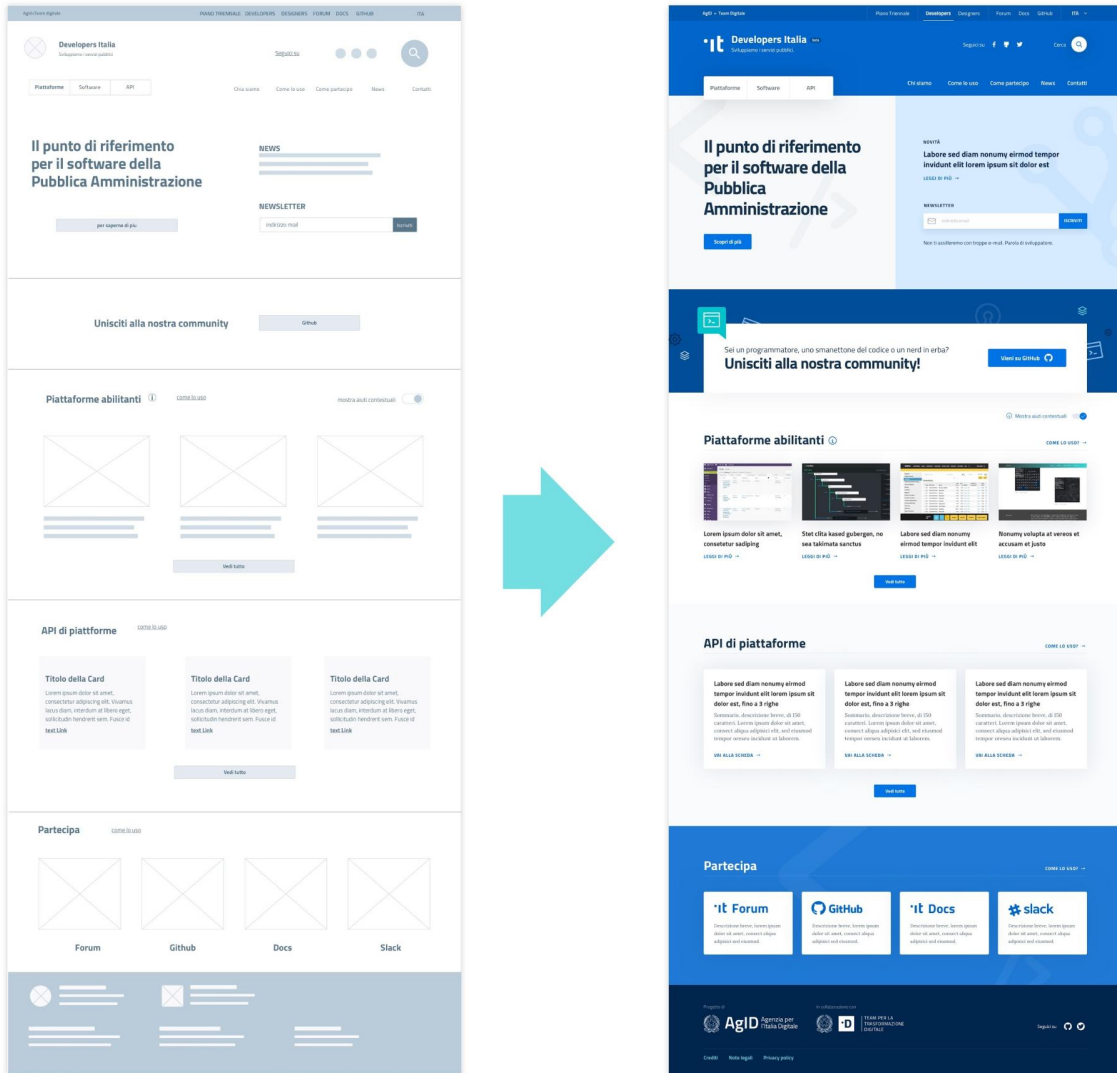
Agid+Team digitale PIANO TRIENNALE DEVELOPERS DESIGNERS FORUM DOCS GITHUB ITA

Developers Italia
Sviluppiamo i servizi pubblici

Seguici su

Piattaforme Software API

Chi siamo Come lo uso Come partecipo News Contatti

Il punto di riferimento per il software della Pubblica Amministrazione

per saperne di più

NEWS

NEWSLETTER

indirizzo mail

Iscriviti

Unisciti alla nostra community

Github

Piattaforme abilitanti

come lo uso

mostra aiuti contestuali

Vedi tutto

API di piattaforme

come lo uso

Titolo della Card
Lorem ipsum dolor sit amet, consectetur adipiscing elit. Vivamus lacus diam, interdum at libero eget, sollicitudin hendrerit sem. Fusce id
text Link

Titolo della Card
Lorem ipsum dolor sit amet, consectetur adipiscing elit. Vivamus lacus diam, interdum at libero eget, sollicitudin hendrerit sem. Fusce id
text Link

Titolo della Card
Lorem ipsum dolor sit amet, consectetur adipiscing elit. Vivamus lacus diam, interdum at libero eget, sollicitudin hendrerit sem. Fusce id
text Link

Vedi tutto

Partecipa

come lo uso

Forum Github Docs Slack

AgID + Team Digitale Piano Triennale Developers Designers Forum Docs GitHub ITA

Developers Italia beta
Sviluppiamo i servizi pubblici

Seguici su

Cerca

Piattaforme Software API

Chi siamo Come lo uso Come partecipo News Contatti

Il punto di riferimento per il software della Pubblica Amministrazione

Scopri di più

NOVITÀ
Labore sed diam nonumy eirmod tempor invidunt elit lorem ipsum sit dolor est
LEGGI DI PIÙ →

NEWSLETTER
tuo indirizzo email
ISCRIVITI
Non ti assilleremo con troppe e-mail. Parola di sviluppatore.

Sei un programmatore, uno smanettone del codice o un nerd in erba?
Unisciti alla nostra community!
Vieni su GitHub

Mostra aiuti contestuali

Piattaforme abilitanti

COME LO USO? →

Lorem ipsum dolor sit amet, consetetur sadiping
LEGGI DI PIÙ →

Stet clita kased gubergen, no sea takimata sanctus
LEGGI DI PIÙ →

Labore sed diam nonumy eirmod tempor invidunt elit
LEGGI DI PIÙ →

Nonumy volupta at vereos et accusam et justo
LEGGI DI PIÙ →

Vedi tutto

API di piattaforme

COME LO USO? →

Labore sed diam nonumy eirmod tempor invidunt elit lorem ipsum sit dolor est, fino a 3 righe
Sommario, descrizione breve, di 150 caratteri. Lorem ipsum dolor sit amet, consect aliqua adipisici elit, sed eiusmod tempor senum incidunt ut laborem.
VAI ALLA SCHEDA →

Labore sed diam nonumy eirmod tempor invidunt elit lorem ipsum sit dolor est, fino a 3 righe
Sommario, descrizione breve, di 150 caratteri. Lorem ipsum dolor sit amet, consect aliqua adipisici elit, sed eiusmod tempor senum incidunt ut laborem.
VAI ALLA SCHEDA →

Labore sed diam nonumy eirmod tempor invidunt elit lorem ipsum sit dolor est, fino a 3 righe
Sommario, descrizione breve, di 150 caratteri. Lorem ipsum dolor sit amet, consect aliqua adipisici elit, sed eiusmod tempor senum incidunt ut laborem.
VAI ALLA SCHEDA →

Vedi tutto

Partecipa

COME LO USO? →

·It Forum
Descrizione breve, lorem ipsum dolor sit amet, consect aliqua adipisici sed eiusmod.

GitHub
Descrizione breve, lorem ipsum dolor sit amet, consect aliqua adipisici sed eiusmod.

·It Docs
Descrizione breve, lorem ipsum dolor sit amet, consect aliqua adipisici sed eiusmod.

slack
Descrizione breve, lorem ipsum dolor sit amet, consect aliqua adipisici sed eiusmod.

Progetto di
AgID Agenzia per l'Italia Digitale

In collaborazione con
TEAM PER LA TRASFORMAZIONE DIGITALE

Seguici su

Crediti Note legali Privacy policy